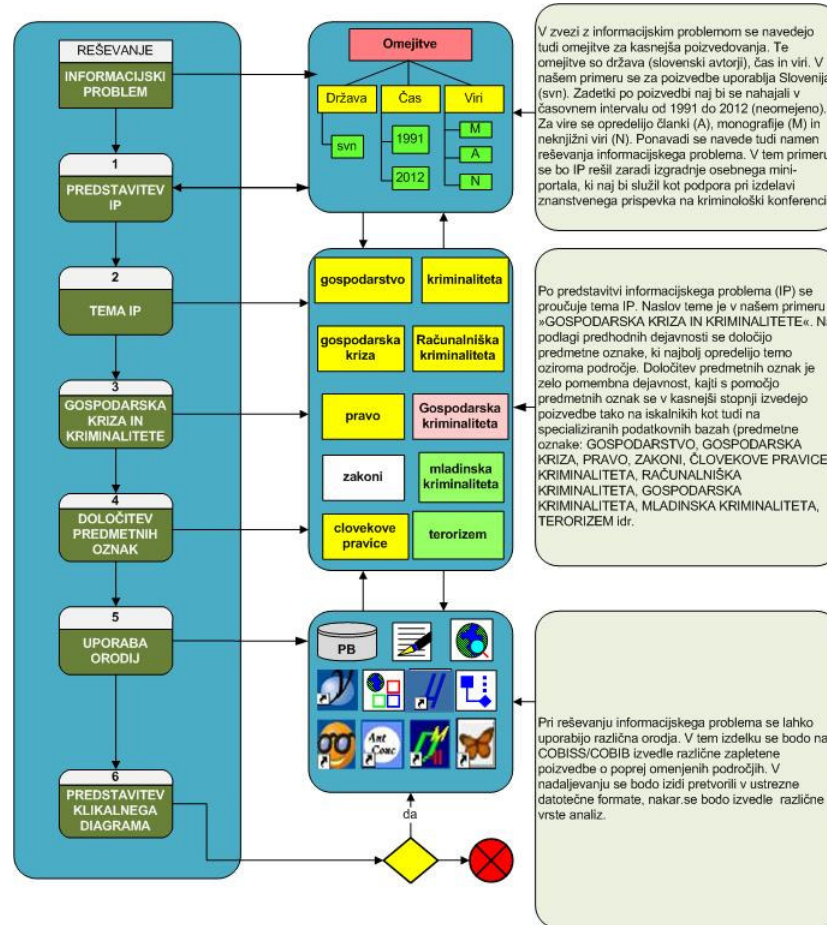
REŠEVANJE

INFORMACIJSKI PROBLEM

1

PREDSTAVITEV IP

2

TEMA IP

3

GOSPODARSKA KRIZA IN KRIMINALITETE

4

DOLOČITEV PREDMETNIH OZNAK

5

UPORABA ORODIJ

6

PREDSTAVITEV KLIKALNEGA DIAGRAMA

Omejitve

Država

Čas

Viri

svn

1991

2012

M

A

N

gospodarstvo

kriminaliteta

gospodarska kriza

Računalniška kriminaliteta

pravo

Gospodarska kriminaliteta

zakoni

mladinska kriminaliteta

clovekove pravice

terorizem

PB

Ant Conc

da

V zvezi z informacijskim problemom se navedejo tudi omejitve za kasnejša poizvedovanja. Te omejitve so država (slovenski avtorji), čas in viri. V našem primeru se za poizvedbe uporablja Slovenija (svn). Zadetki po poizvedbi naj bi se nahajali v časovnem intervalu od 1991 do 2012 (neomejeno). Za vire se opredelijo članki (A), monografije (M) in neknjižni viri (N). Ponavadi se navede tudi namen reševanja informacijskega problema. V tem primeru se bo IP rešil zaradi izgradnje osebnega mini-portala, ki naj bi služil kot podpora pri izdelavi znanstvenega prispevka na kriminološki konferenci.

Po predstavitvi informacijskega problema (IP) se proučuje tema IP. Naslov teme je v našem primeru »GOSPODARSKA KRIZA IN KRIMINALITETE«. Na podlagi predhodnih dejavnosti se določijo predmetne oznake, ki najbolj opredelijo temo oziroma področje. Določitev predmetnih oznak je zelo pomembna dejavnost, kajti s pomočjo predmetnih oznak se v kasnejši stopnji izvedejo poizvedbe tako na iskalnikih kot tudi na specializiranih podatkovnih bazah (predmetne oznake: GOSPODARSTVO, GOSPODARSKA KRIZA, PRAVO, ZAKONI, ČLOVEKOVE PRAVICE, KRIMINALITETA, RAČUNALNIŠKA KRIMINALITETA, GOSPODARSKA KRIMINALITETA, MLADINSKA KRIMINALITETA, TERORIZEM idr.

Pri reševanju informacijskega problema se lahko uporabijo različna orodja. V tem izdelku se bodo na COBISS/COBIB izvedle različne zapletene poizvedbe o poprej omenjenih področjih. V nadaljevanju se bodo izidi pretvorili v ustrezne datotečne formate, nakar.se bodo izvedle različne vrste analiz.